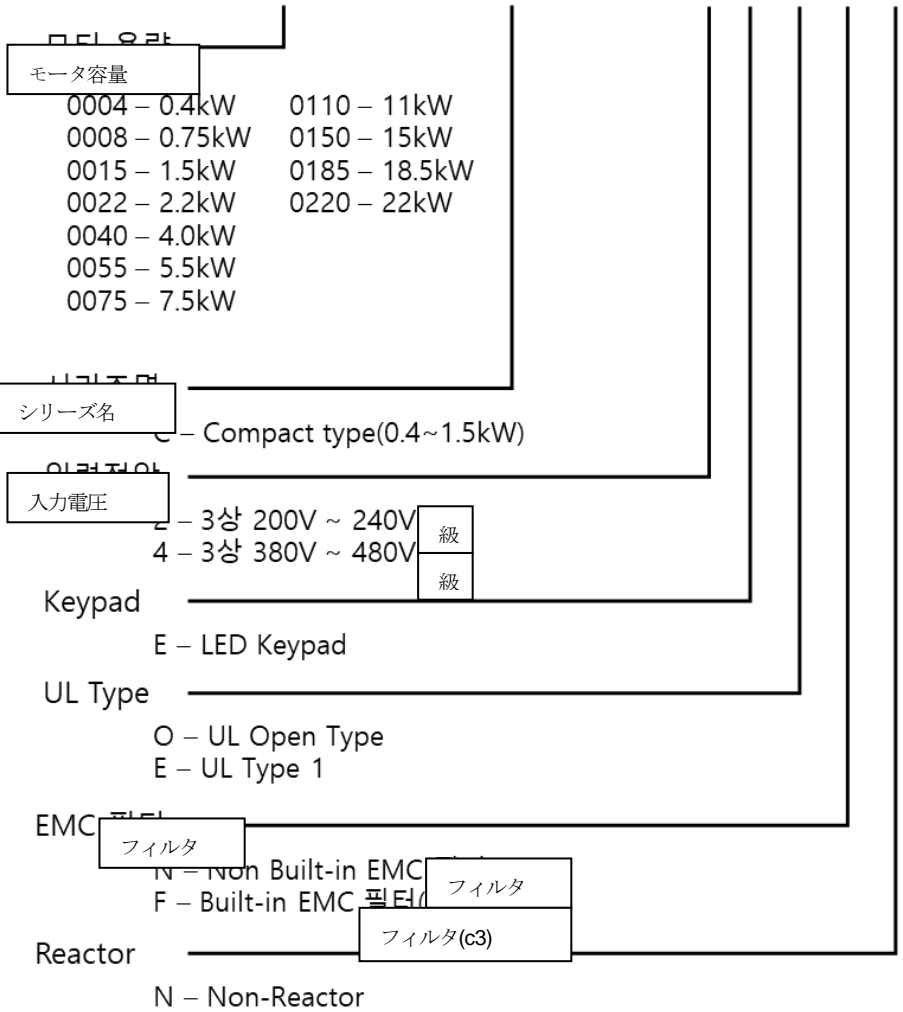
モータ容量

0004 – 0.4kW
0008 – 0.75kW
0015 – 1.5kW
0022 – 2.2kW
0040 – 4.0kW
0055 – 5.5kW
0075 – 7.5kW

0110 – 11kW
0150 – 15kW
0185 – 18.5kW
0220 – 22kW

シリーズ名

C – Compact type(0.4~1.5kW)

入力電圧

2 – 3상 200V ~ 240V 級
4 – 3상 380V ~ 480V 級

Keypad

E – LED Keypad

UL Type

O – UL Open Type
E – UL Type 1

EMC フィルタ

N – Non Built-in EMC フィルタ
F – Built-in EMC 필터( フィルタ(c3)

Reactor

N – Non-Reactor